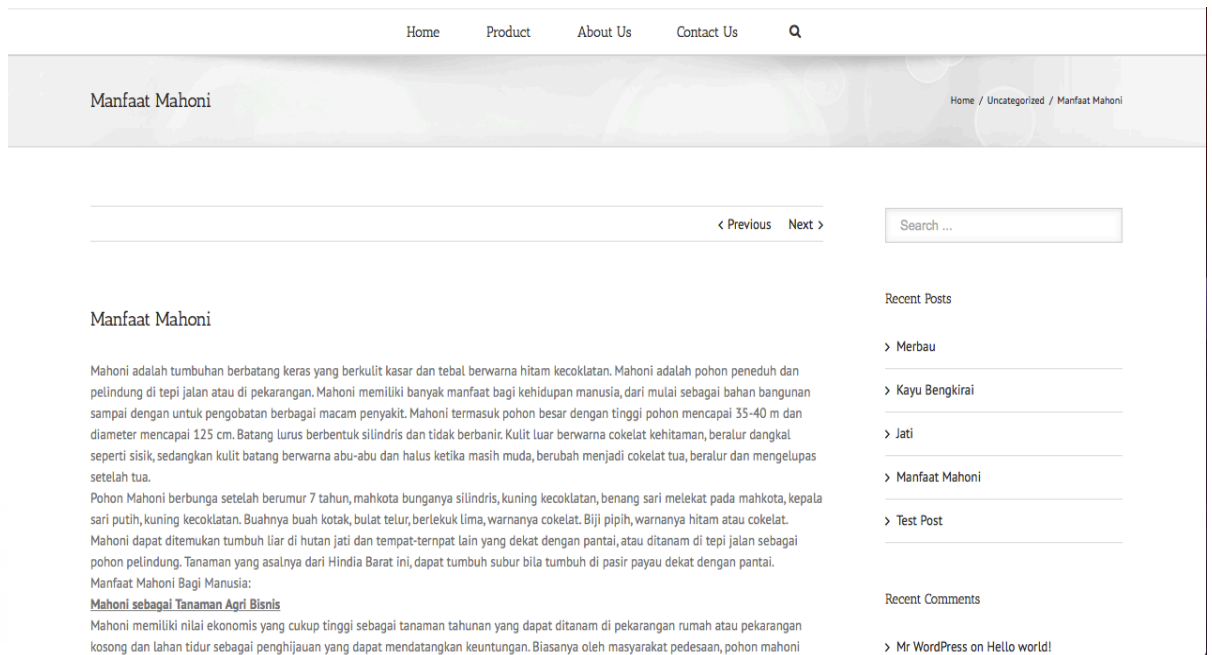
Home Product About Us Contact Us

Manfaat Mahoni

Home / Uncategorized / Manfaat Mahoni

‹ Previous Next ›

Search ...

Manfaat Mahoni

Mahoni adalah tumbuhan berbatang keras yang berkulit kasar dan tebal berwarna hitam kecoklatan. Mahoni adalah pohon peneduh dan pelindung di tepi jalan atau di pekarangan. Mahoni memiliki banyak manfaat bagi kehidupan manusia, dari mulai sebagai bahan bangunan sampai dengan untuk pengobatan berbagai macam penyakit. Mahoni termasuk pohon besar dengan tinggi pohon mencapai 35-40 m dan diameter mencapai 125 cm. Batang lurus berbentuk silindris dan tidak berbanir. Kulit luar berwarna cokelat kehitaman, beralur dangkal seperti sisik, sedangkan kulit batang berwarna abu-abu dan halus ketika masih muda, berubah menjadi cokelat tua, beralur dan mengelupas setelah tua.
Pohon Mahoni berbunga setelah berumur 7 tahun, mahkota bunganya silindris, kuning kecoklatan, benang sari melekat pada mahkota, kepala sari putih, kuning kecoklatan. Buahnya buah kotak, bulat telur, berlekuk lima, warnanya cokelat. Biji pipih, warnanya hitam atau cokelat. Mahoni dapat ditemukan tumbuh liar di hutan jati dan tempat-ternpat lain yang dekat dengan pantai, atau ditanam di tepi jalan sebagai pohon pelindung. Tanaman yang asalnya dari Hindia Barat ini, dapat tumbuh subur bila tumbuh di pasir payau dekat dengan pantai.
Manfaat Mahoni Bagi Manusia:
Mahoni sebagai Tanaman Agri Bisnis
Mahoni memiliki nilai ekonomis yang cukup tinggi sebagai tanaman tahunan yang dapat ditanam di pekarangan rumah atau pekarangan kosong dan lahan tidur sebagai penghijauan yang dapat mendatangkan keuntungan. Biasanya oleh masyarakat pedesaan, pohon mahoni

Recent Posts

› Merbau

› Kayu Bengkirai

› Jati

› Manfaat Mahoni

› Test Post

Recent Comments

› Mr WordPress on Hello world!